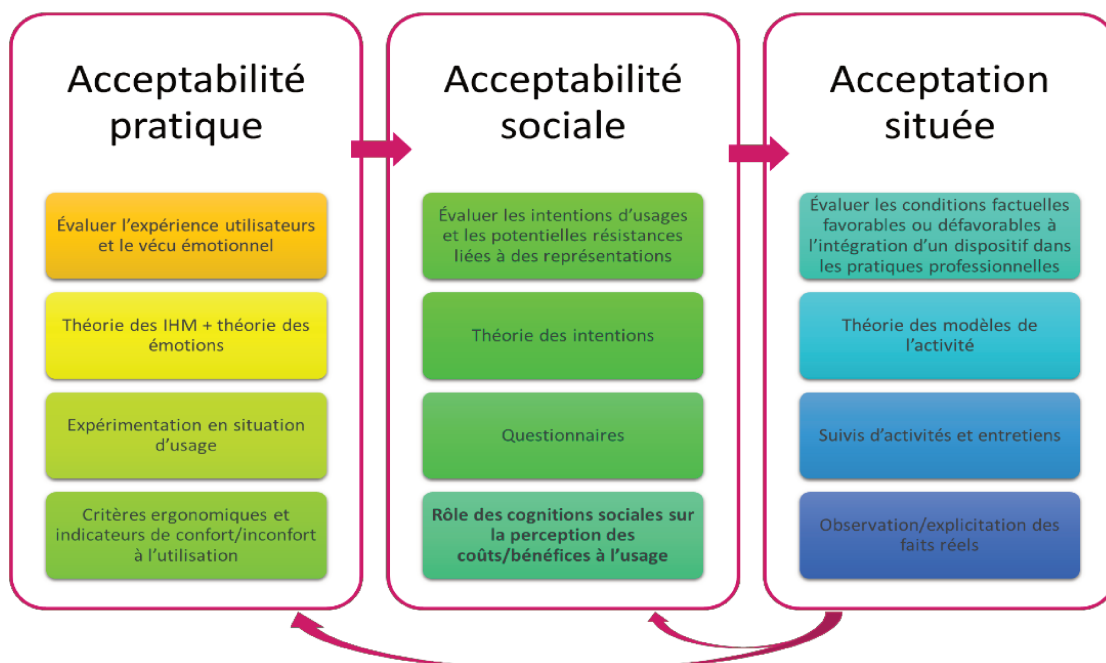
Acceptabilité pratique

Évaluer l'expérience utilisateurs et le vécu émotionnel

Théorie des IHM + théorie des émotions

Expérimentation en situation d'usage

Critères ergonomiques et indicateurs de confort/inconfort à l'utilisation

Acceptabilité sociale

Évaluer les intentions d'usages et les potentielles résistances liées à des représentations

Théorie des intentions

Questionnaires

Rôle des cognitions sociales sur la perception des coûts/bénéfices à l'usage

Acceptation située

Évaluer les conditions factuelles favorables ou défavorables à l'intégration d'un dispositif dans les pratiques professionnelles

Théorie des modèles de l'activité

Suivis d'activités et entretiens

Observation/explicitation des faits réels